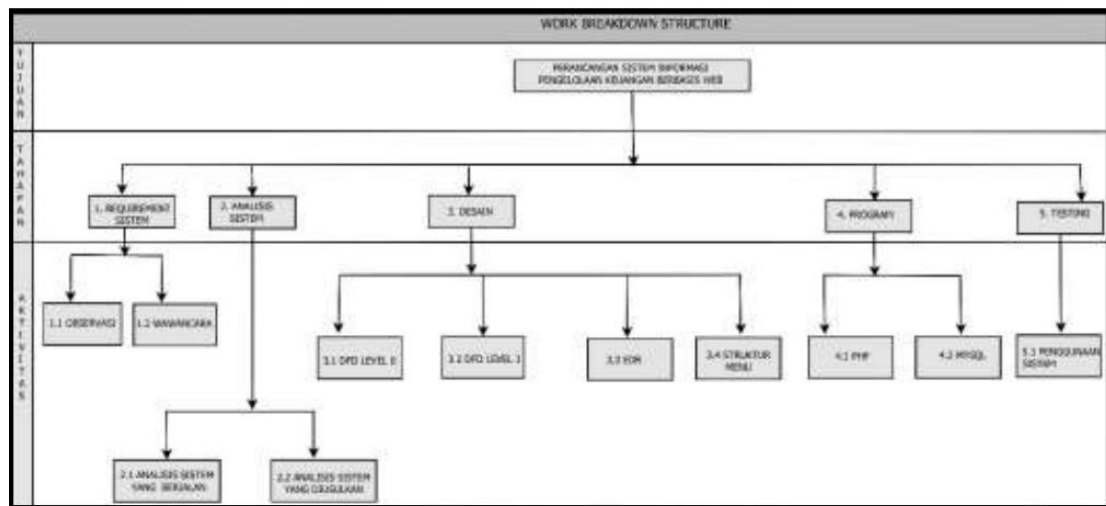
WORK BREAKDOWN STRUCTURE

TUJUAN

PERANCANGAN SISTEM INFORMASI PENGELOLAAN KEUANGAN BERBASIS WEB

TAHAPAN

1. REQUIREMENT SISTEM

2. ANALISIS SISTEM

3. DESAIN

4. PROGRAM

5. TESTING

AKTIVITAS

1.1 OBSERVASI

1.2 WAWANCARA

3.1 DFD LEVEL 0

3.2 DFD LEVEL 1

3.3 ERD

3.4 STRUKTUR MENU

4.1 PHP

4.2 MYSQL

5.1 PENGGUNAAN SISTEM

2.1 ANALISIS SISTEM YANG BERJALAN

2.2 ANALISIS SISTEM YANG DIUSULKAN